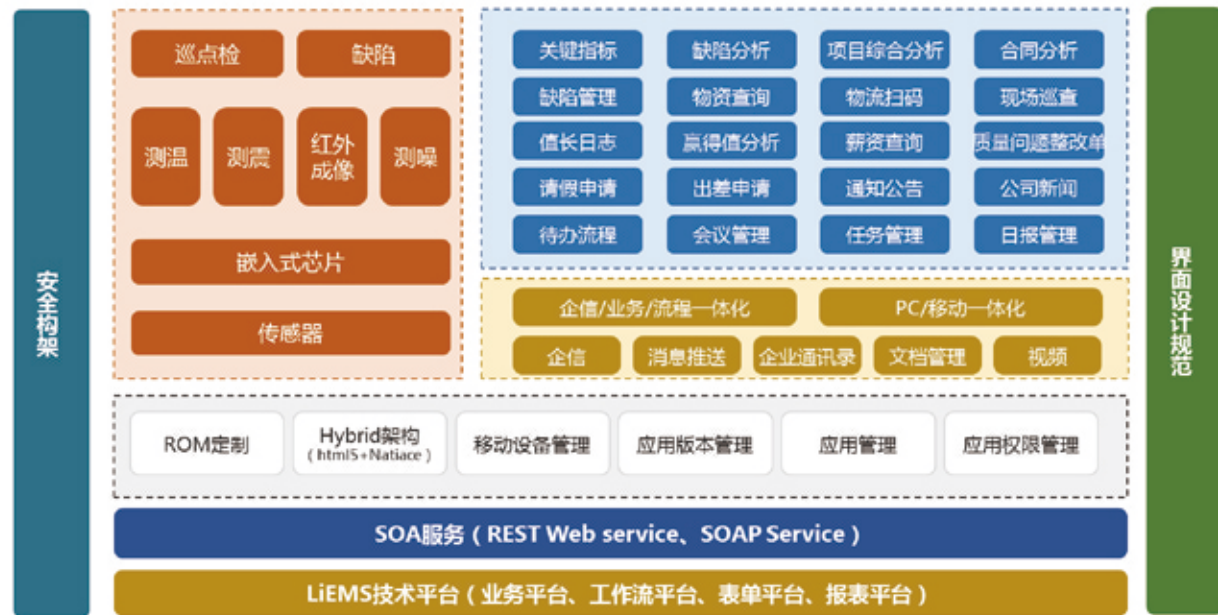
安全构架

巡点检
缺陷
测温
测震
红外成像
测噪
嵌入式芯片
传感器

关键指标
缺陷分析
项目综合分析
合同分析
缺陷管理
物资查询
物流扫码
现场巡查
值长日志
赢得值分析
薪资查询
质量问题整改单
请假申请
出差申请
通知公告
公司新闻
待办流程
会议管理
任务管理
日报管理

企信/业务/流程一体化
PC/移动一体化
企信
消息推送
企业通讯录
文档管理
视频

界面设计规范

ROM定制
Hybrid架构 （html5+Natiace）
移动设备管理
应用版本管理
应用管理
应用权限管理

SOA服务（REST Web service、SOAP Service）

LiEMS技术平台（业务平台、工作流平台、表单平台、报表平台）